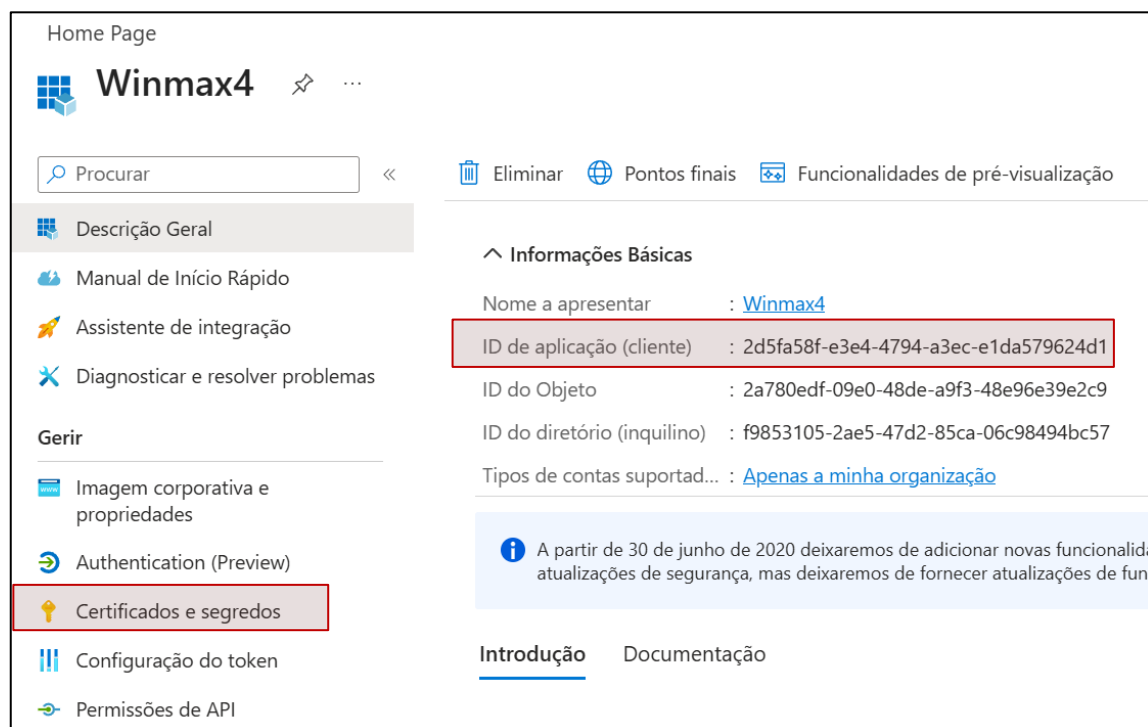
Home Page

Winmax4 ···

Procurar «

Descrição Geral

Manual de Início Rápido

Assistente de integração

Diagnosticar e resolver problemas

Gerir

Imagem corporativa e propriedades

Authentication (Preview)

Certificados e segredos

Configuração do token

Permissões de API

Eliminar Pontos finais Funcionalidades de pré-visualização

^ Informações Básicas

| | |
|---|---|
| Nome a apresentar | : Winmax4 |
| ID de aplicação (cliente) | : 2d5fa58f-e3e4-4794-a3ec-e1da579624d1 |
| ID do Objeto | : 2a780edf-09e0-48de-a9f3-48e96e39e2c9 |
| ID do diretório (inquilino) | : f9853105-2ae5-47d2-85ca-06c98494bc57 |
| Tipos de contas suportad... | : Apenas a minha organização |

A partir de 30 de junho de 2020 deixaremos de adicionar novas funcionalid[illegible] atualizações de segurança, mas deixaremos de fornecer atualizações de fun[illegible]

Introdução Documentação